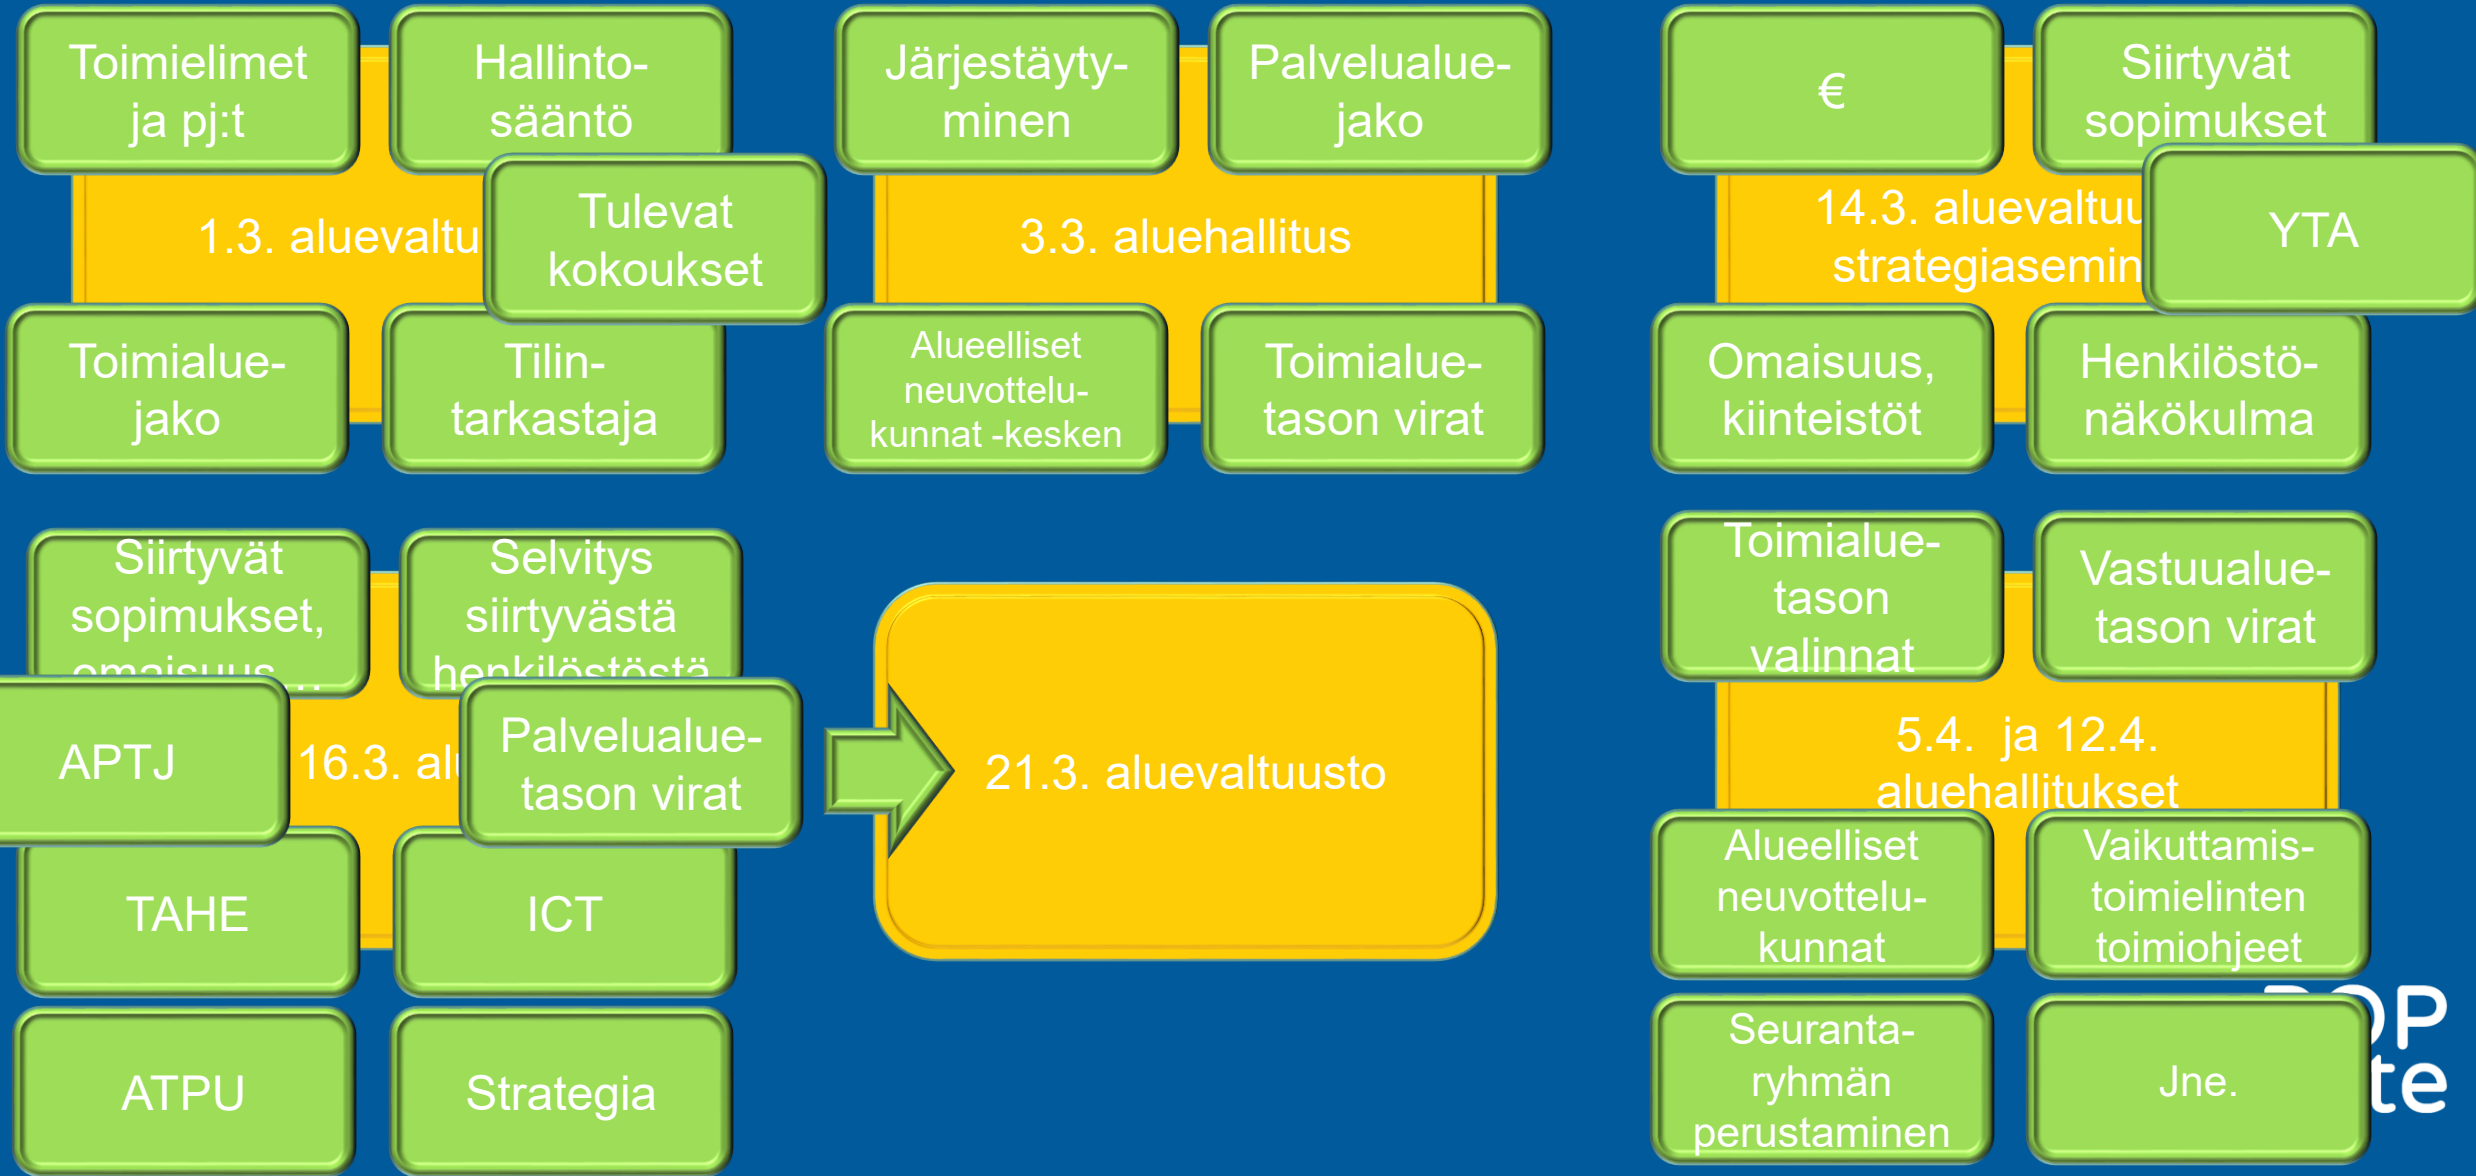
Toimielimet ja pj:t

Hallinto-sääntö

1.3. aluevaltu

Tulevat kokoukset

Toimialue-jako

Tilin-tarkastaja

Järjestäyty-minen

Palvelualue-jako

3.3. aluehallitus

Alueelliset neuvottelu-kunnat -kesken

Toimialue-tason virat

€

Siirtyvät sopimukset

14.3. aluevaltuu strategiasemin

YTA

Omaisuus, kiinteistöt

Henkilöstö-näkökulma

Siirtyvät sopimukset, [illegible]

Selvitys siirtyvästä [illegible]

APTJ

16.3. al

Palvelualue-tason virat

TAHE

ICT

ATPU

Strategia

21.3. aluevaltuusto

Toimialue-tason valinnat

Vastuualue-tason virat

5.4. ja 12.4. aluehallitukset

Alueelliset neuvottelu-kunnat

Vaikuttamis-toimielinten toimiohjeet

Seuranta-ryhmän perustaminen

Jne.

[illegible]P
te